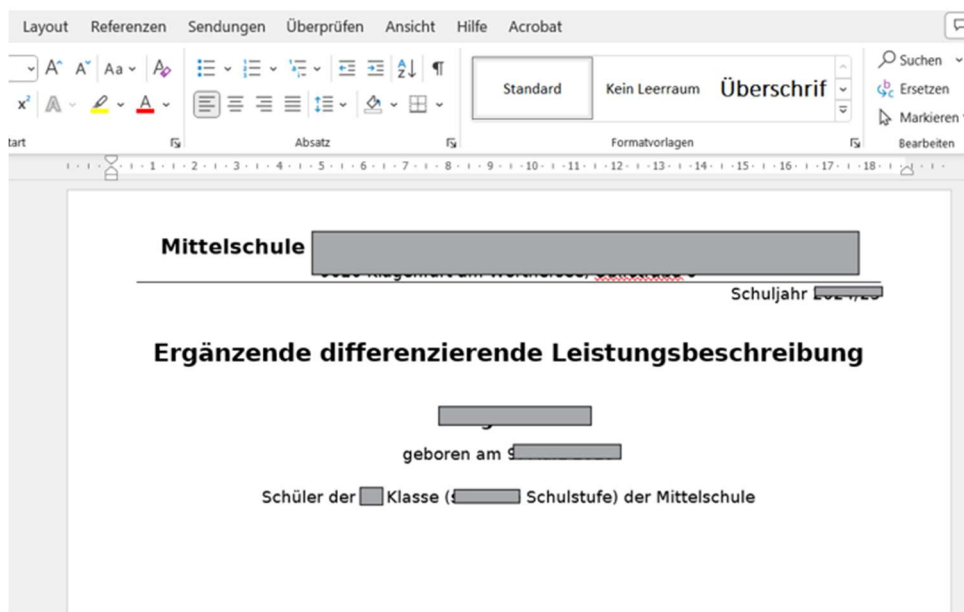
Layout Referenzen Sendungen Überprüfen Ansicht Hilfe Acrobat

Aa A A Aa

Standard Kein Leerraum Überschrif

Suchen
Ersetzen
Markieren

tart Absatz Formatvorlagen Bearbeiten

1 2 3 4 5 6 7 8 9 10 11 12 13 14 15 16 17 18

Mittelschule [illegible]

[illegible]

Schuljahr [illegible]

Ergänzende differenzierende Leistungsbeschreibung

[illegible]

geboren am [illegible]

Schüler der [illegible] Klasse ([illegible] Schulstufe) der Mittelschule